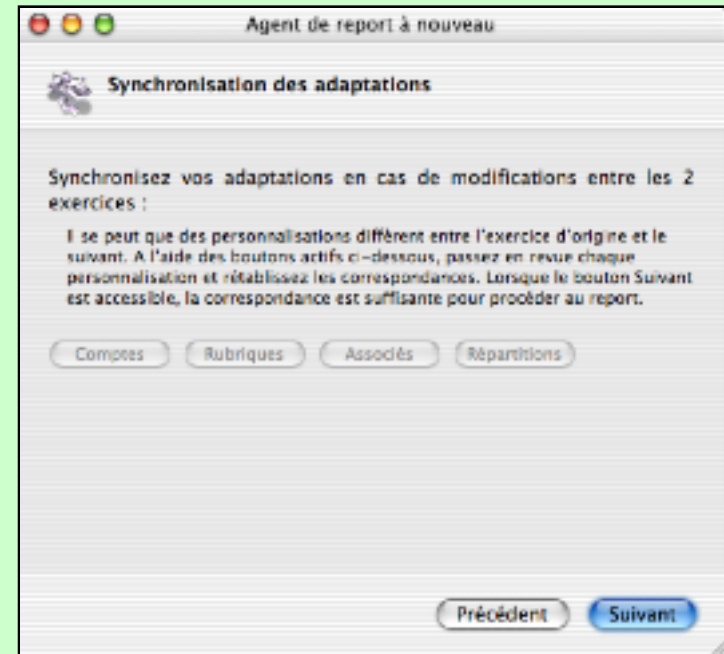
Agent de report à nouveau

Synchronisation des adaptations

Synchronisez vos adaptations en cas de modifications entre les 2 exercices :

Il se peut que des personnalisations diffèrent entre l'exercice d'origine et le suivant. A l'aide des boutons actifs ci-dessous, passez en revue chaque personnalisation et rétablissez les correspondances. Lorsque le bouton Suivant est accessible, la correspondance est suffisante pour procéder au report.

Comptes Rubriques Associés Répartitions

Précédent Suivant